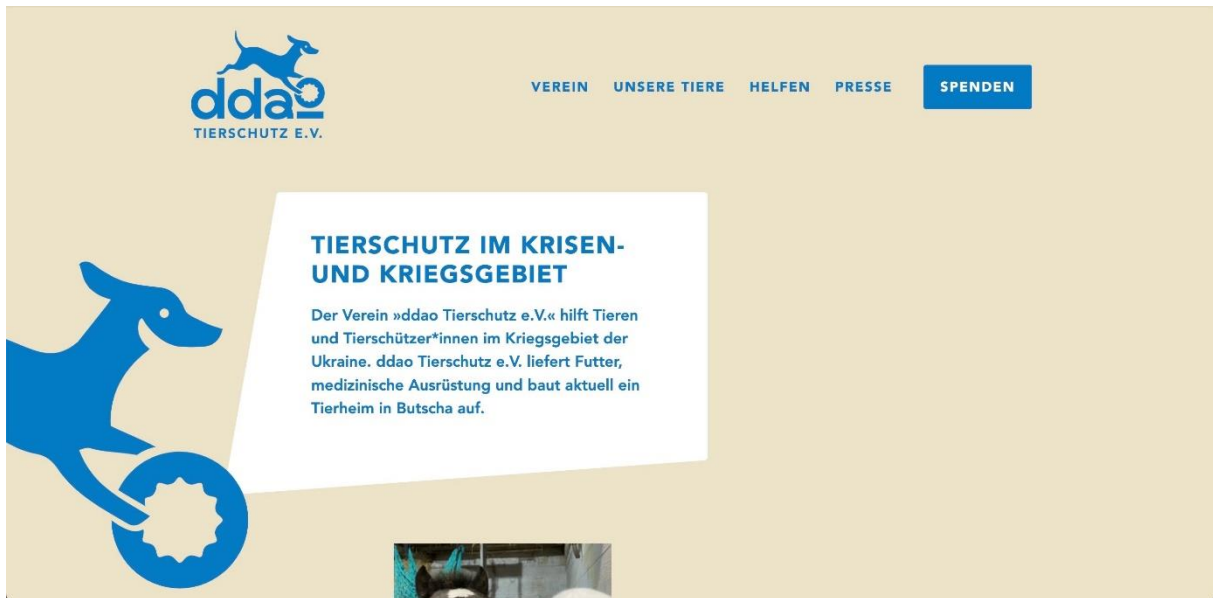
ddao
TIERSCHUTZ E.V.

VEREIN UNSERE TIERE HELFEN PRESSE SPENDEN

TIERSCHUTZ IM KRISEN- UND KRIEGSGEBIET

Der Verein »ddao Tierschutz e.V.« hilft Tieren und Tierschützer*innen im Kriegsgebiet der Ukraine. ddao Tierschutz e.V. liefert Futter, medizinische Ausrüstung und baut aktuell ein Tierheim in Butscha auf.